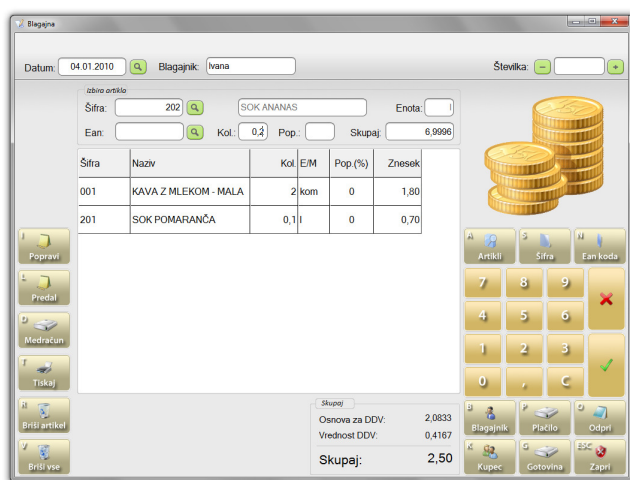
Blagajna

Datum: 04.01.2010 Blagajnik: Ivana Številka:

Izbira artikla
Šifra: 202 SOK ANANAS Enota: l
Ean: Kol.: 0,2 Pop.: Skupaj: 6,9996

| Šifra | Naziv | Kol. | E/M | Pop.(%) | Znesek |
|---|---|---|---|---|---|
| 001 | KAVA Z MLEKOM - MALA | 2 | kom | 0 | 1,80 |
| 201 | SOK POMARANČA | 0,1 | l | 0 | 0,70 |

I Popravi
L Predal
D Medračun
T Tiskaj
R Briši artikel
V Briši vse

A Artikli
S Šifra
N Ean koda

7 8 9
4 5 6
1 2 3
0 , C

Skupaj
Osnova za DDV: 2,0833
Vrednost DDV: 0,4167
Skupaj: 2,50

B Blagajnik
P Plačilo
O Odpri
K Kupec
G Gotovina
ESC Zapri